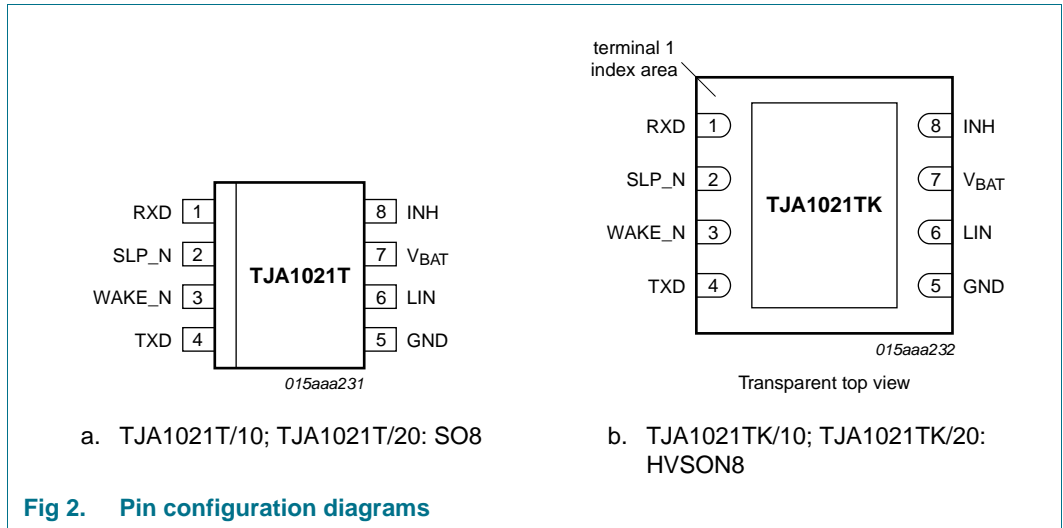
RXD 1
SLP_N 2
WAKE_N 3
TXD 4
TJA1021T
8 INH
7 $V_{BAT}$
6 LIN
5 GND
015aaa231

a. TJA1021T/10; TJA1021T/20: SO8

terminal 1 index area
RXD 1
SLP_N 2
WAKE_N 3
TXD 4
TJA1021TK
8 INH
7 $V_{BAT}$
6 LIN
5 GND
015aaa232
Transparent top view

b. TJA1021TK/10; TJA1021TK/20: HVSON8

Fig 2. Pin configuration diagrams